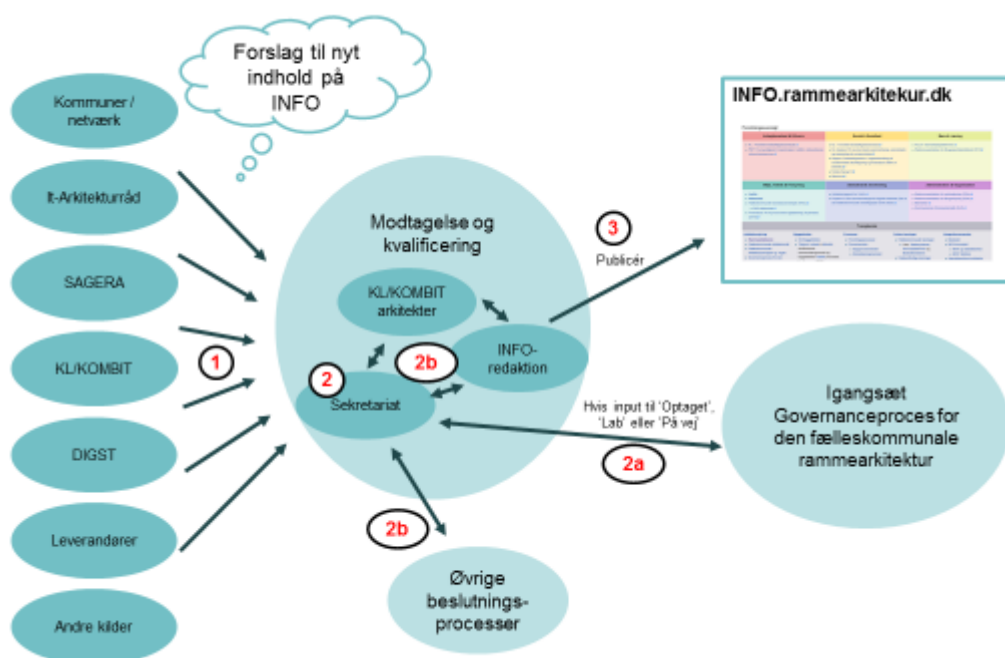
Forslag til nyt indhold på INFO

Kommuner / netværk

It-Arkitekturråd

SAGERA

KL/KOMBIT

DIGST

Leverandører

Andre kilder

1

Modtagelse og kvalificering

KL/KOMBIT arkitekter

2

Sekretariat

2b

INFO-redaktion

3

Publicér

INFO.rammearkitekur.dk

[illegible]

Hvis input til 'Optaget', 'Lab' eller 'På vej'

2a

Igangsæt Governanceproces for den fælleskommunale rammearkitektur

2b

Øvrige beslutnings-processer